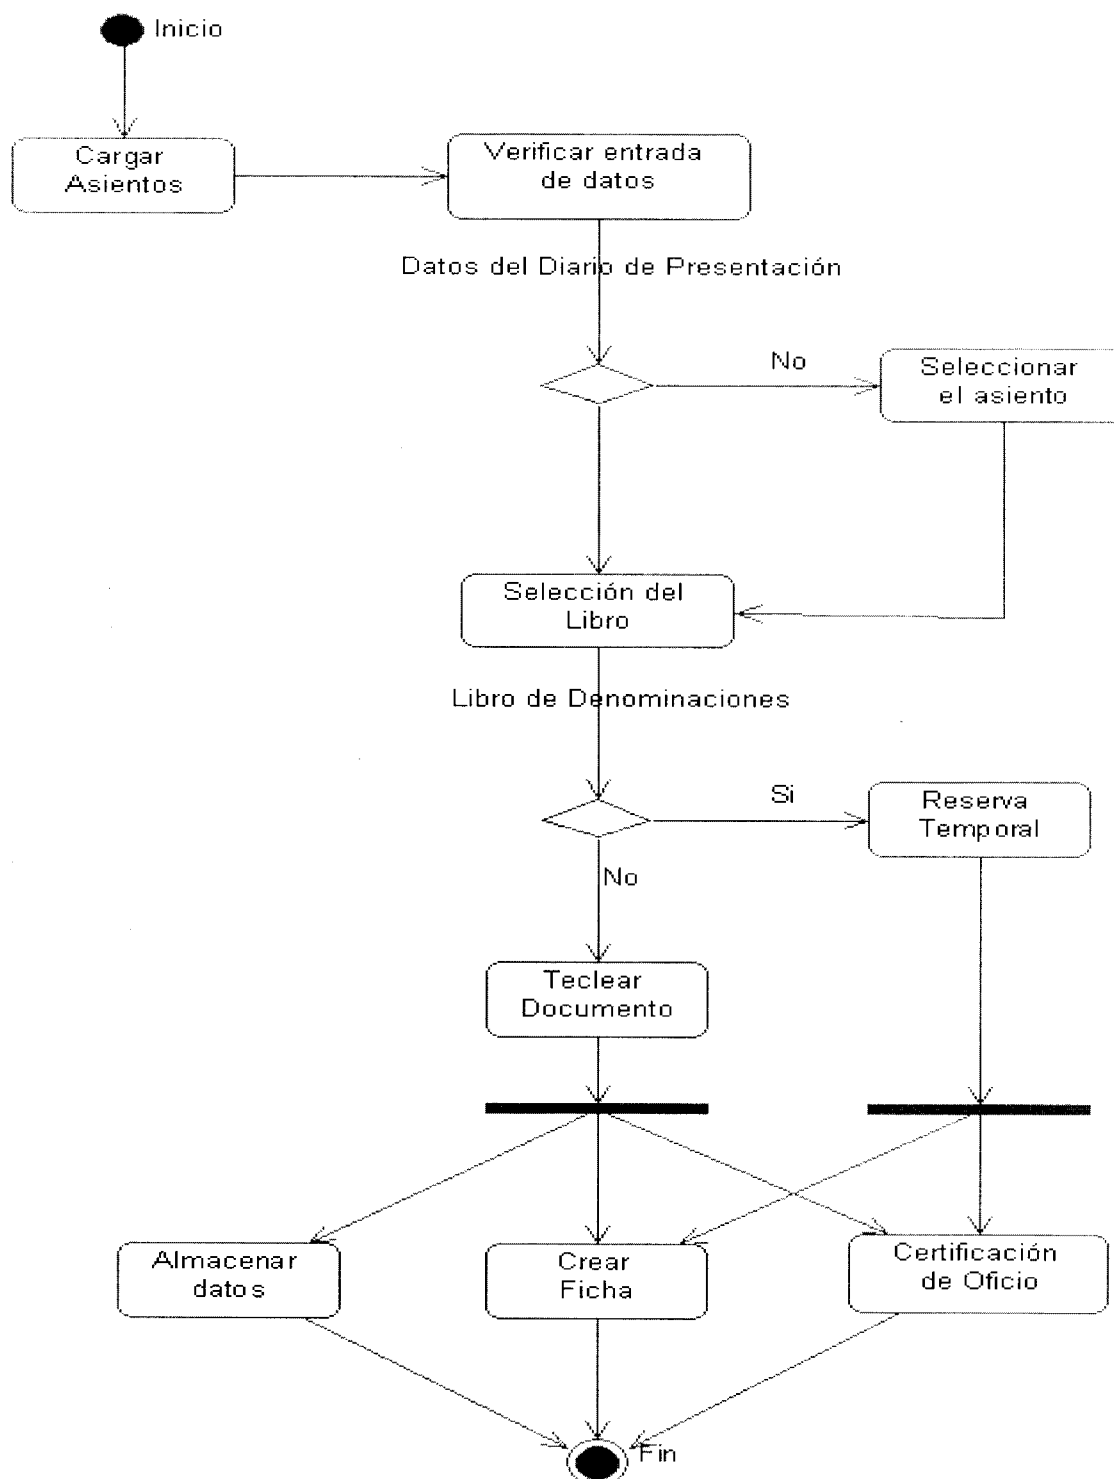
Inicio

Cargar Asientos

Verificar entrada de datos

Datos del Diario de Presentación

No

Seleccionar el asiento

Selección del Libro

Libro de Denominaciones

Si

Reserva Temporal

No

Teclear Documento

Almacenar datos

Crear Ficha

Certificación de Oficio

Fin